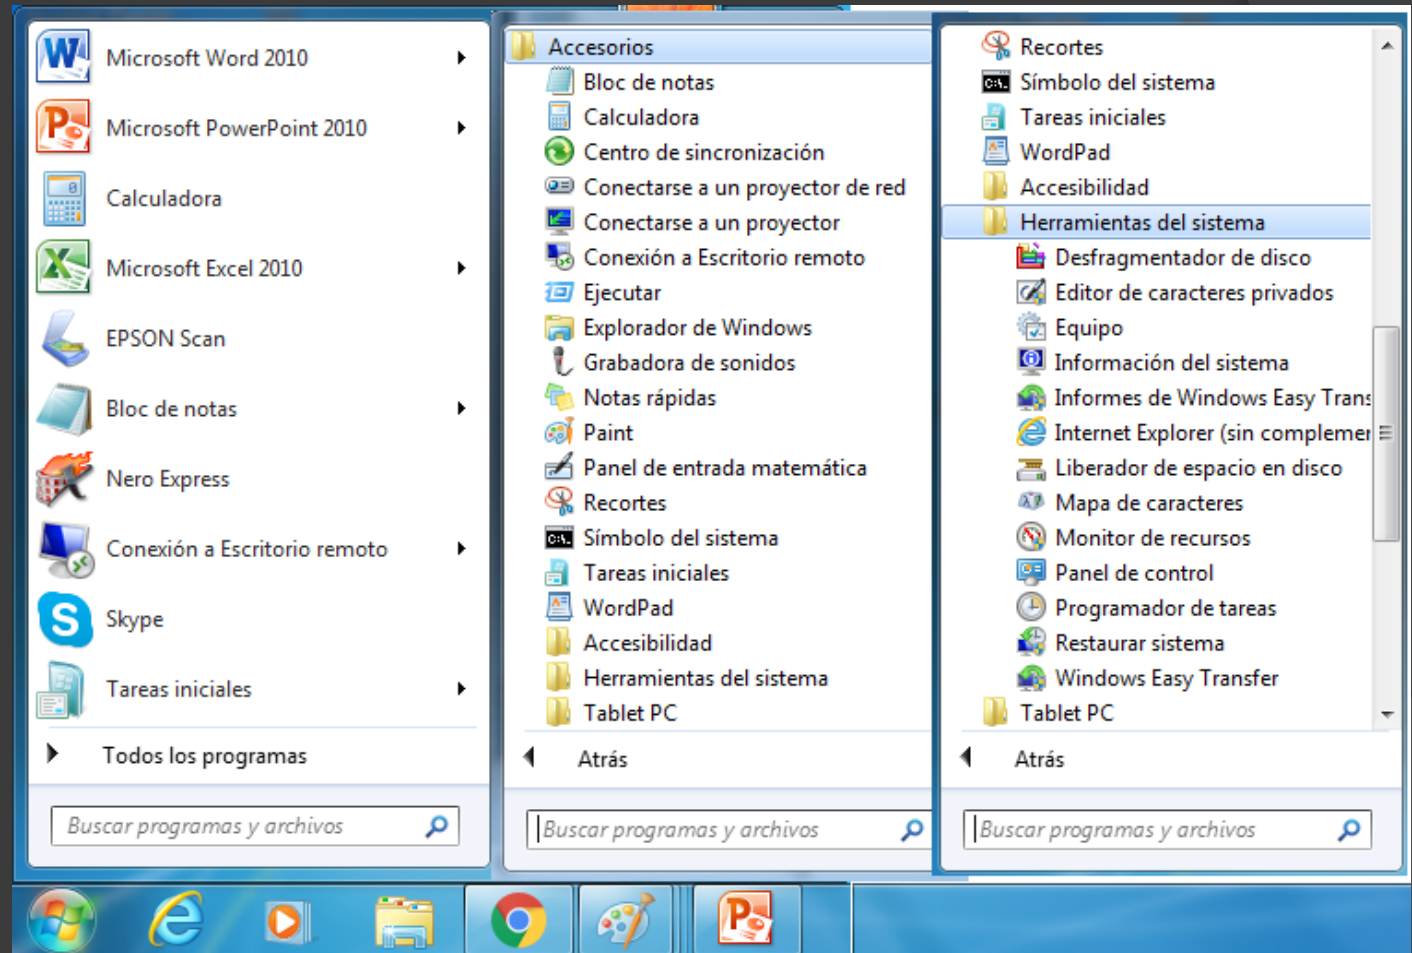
Microsoft Word 2010
Microsoft PowerPoint 2010
Calculadora
Microsoft Excel 2010
EPSON Scan
Bloc de notas
Nero Express
Conexión a Escritorio remoto
Skype
Tareas iniciales
Todos los programas
Buscar programas y archivos

Accesorios
Bloc de notas
Calculadora
Centro de sincronización
Conectarse a un proyector de red
Conectarse a un proyector
Conexión a Escritorio remoto
Ejecutar
Explorador de Windows
Grabadora de sonidos
Notas rápidas
Paint
Panel de entrada matemática
Recortes
Símbolo del sistema
Tareas iniciales
WordPad
Accesibilidad
Herramientas del sistema
Tablet PC
Atrás
Buscar programas y archivos

Recortes
Símbolo del sistema
Tareas iniciales
WordPad
Accesibilidad
Herramientas del sistema
Desfragmentador de disco
Editor de caracteres privados
Equipo
Información del sistema
Informes de Windows Easy Trans
Internet Explorer (sin complemen
Liberador de espacio en disco
Mapa de caracteres
Monitor de recursos
Panel de control
Programador de tareas
Restaurar sistema
Windows Easy Transfer
Tablet PC
Atrás
Buscar programas y archivos